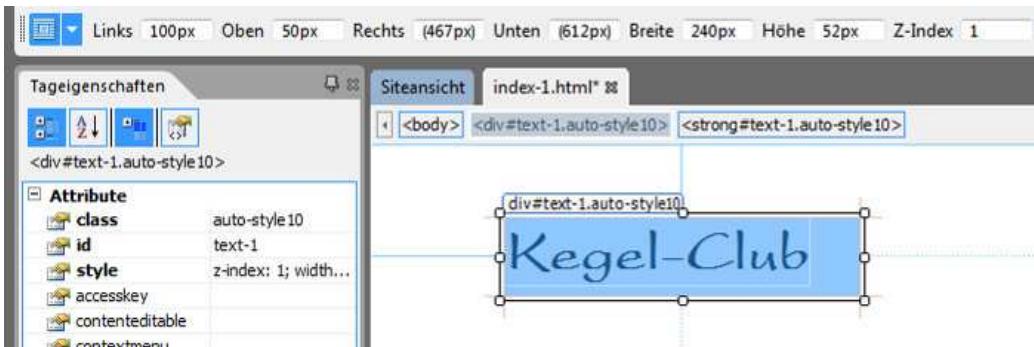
Links 100px Oben 50px Rechts (467px) Unten (612px) Breite 240px Höhe 52px Z-Index 1

Tageigenschaften

<div#text-1.auto-style10>

| Attribute | |
|---|---|
| class | auto-style10 |
| id | text-1 |
| style | z-index: 1; width... |
| accesskey | |
| contenteditable | |
| contextmenu | |

Siteansicht index-1.html*

<body> <div#text-1.auto-style10> <strong#text-1.auto-style10>

div#text-1.auto-style10

Kegel-Club